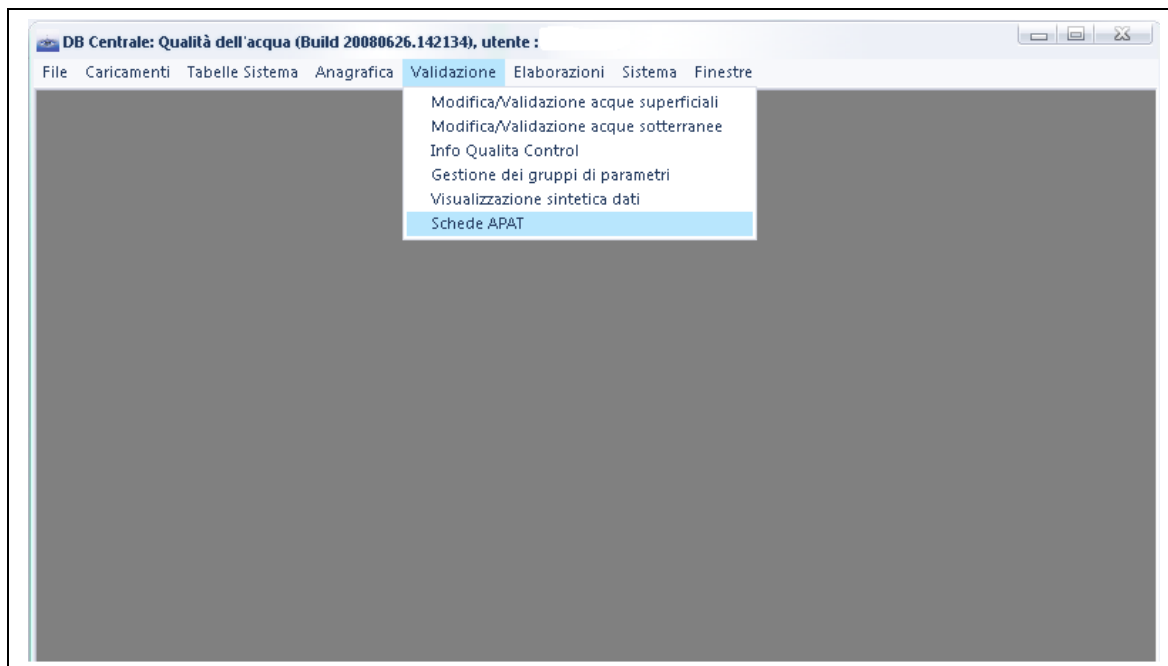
DB Centrale: Qualità dell'acqua (Build 20080626.142134), utente :

File Caricamenti Tabelle Sistema Anagrafica Validazione Elaborazioni Sistema Finestre

Modifica/Validazione acque superficiali
Modifica/Validazione acque sotterranee
Info Qualita Control
Gestione dei gruppi di parametri
Visualizzazione sintetica dati
Schede APAT